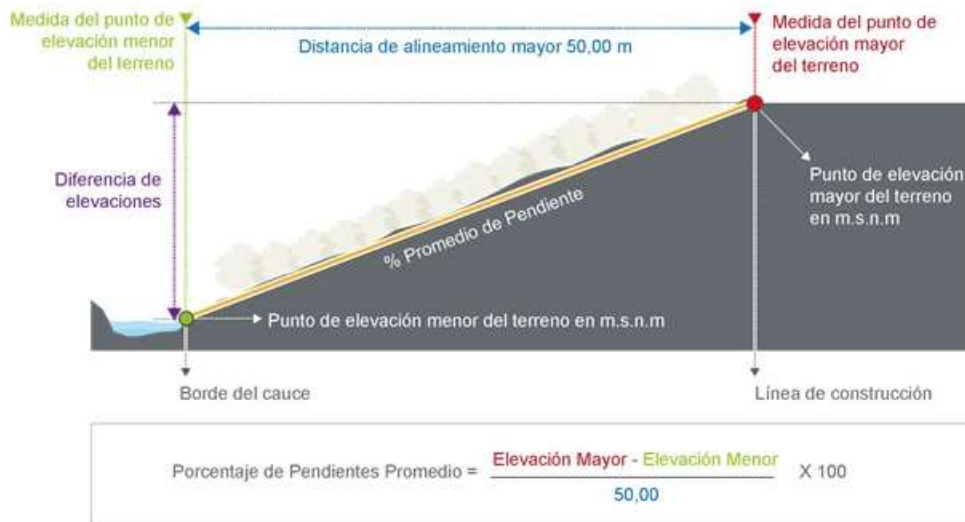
Medida del punto de elevación menor del terreno

Distancia de alineamiento mayor 50,00 m

Medida del punto de elevación mayor del terreno

Diferencia de elevaciones

% Promedio de Pendiente

Punto de elevación mayor del terreno en m.s.n.m

Punto de elevación menor del terreno en m.s.n.m

Borde del cauce

Línea de construcción

Porcentaje de Pendientes Promedio = $\frac{\text{Elevación Mayor - Elevación Menor}}{50,00}$ X 100